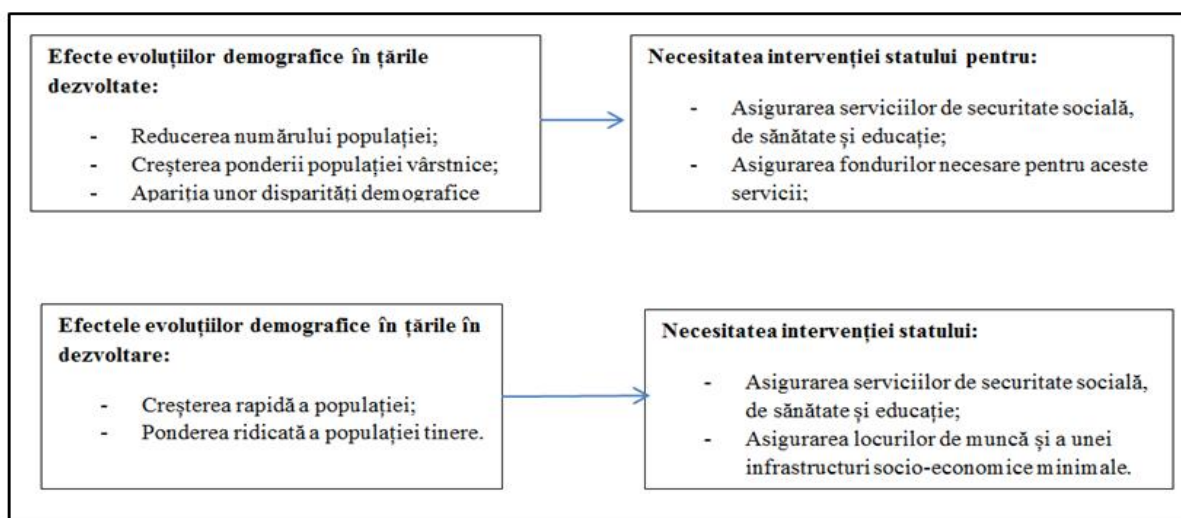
**Efecte evoluțiilor demografice în țările dezvoltate:**

- Reducerea numărului populației;
- Creșterea ponderii populației vârstnice;
- Apariția unor disparități demografice

**Necesitatea intervenției statului pentru:**

- Asigurarea serviciilor de securitate socială, de sănătate și educație;
- Asigurarea fondurilor necesare pentru aceste servicii;

**Efectele evoluțiilor demografice în țările în dezvoltare:**

- Creșterea rapidă a populației;
- Ponderea ridicată a populației tinere.

**Necesitatea intervenției statului:**

- Asigurarea serviciilor de securitate socială, de sănătate și educație;
- Asigurarea locurilor de muncă și a unei infrastructuri socio-economice minimale.